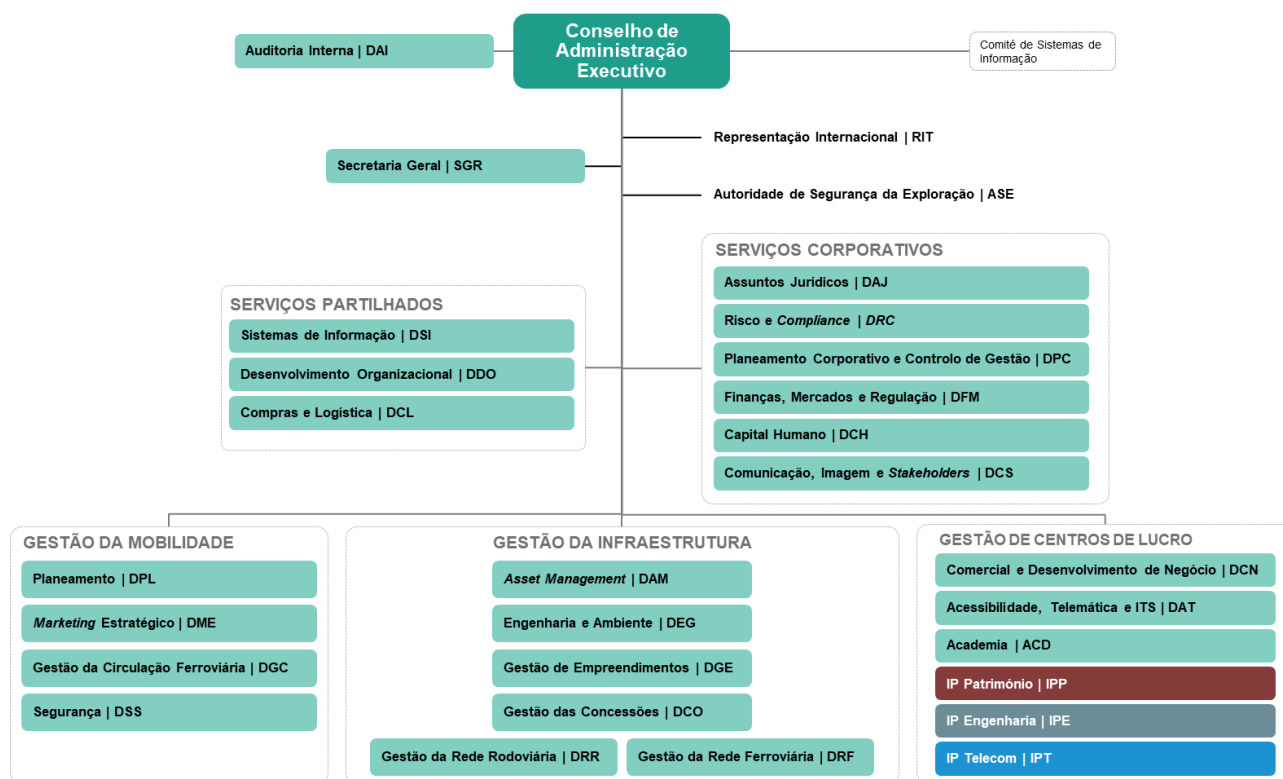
Conselho de Administração Executivo

Auditoria Interna | DAI

Comité de Sistemas de Informação

Representação Internacional | RIT

Secretaria Geral | SGR

Autoridade de Segurança da Exploração | ASE

SERVIÇOS CORPORATIVOS

Assuntos Juridicos | DAJ

Risco e *Compliance* | *DRC*

Planeamento Corporativo e Controlo de Gestão | DPC

Finanças, Mercados e Regulação | DFM

Capital Humano | DCH

Comunicação, Imagem e *Stakeholders* | DCS

SERVIÇOS PARTILHADOS

Sistemas de Informação | DSI

Desenvolvimento Organizacional | DDO

Compras e Logística | DCL

GESTÃO DA MOBILIDADE

Planeamento | DPL

*Marketing* Estratégico | DME

Gestão da Circulação Ferroviária | DGC

Segurança | DSS

GESTÃO DA INFRAESTRUTURA

*Asset Management* | DAM

Engenharia e Ambiente | DEG

Gestão de Empreendimentos | DGE

Gestão das Concessões | DCO

Gestão da Rede Rodoviária | DRR

Gestão da Rede Ferroviária | DRF

GESTÃO DE CENTROS DE LUCRO

Comercial e Desenvolvimento de Negócio | DCN

Acessibilidade, Telemática e ITS | DAT

Academia | ACD

IP Património | IPP

IP Engenharia | IPE

IP Telecom | IPT